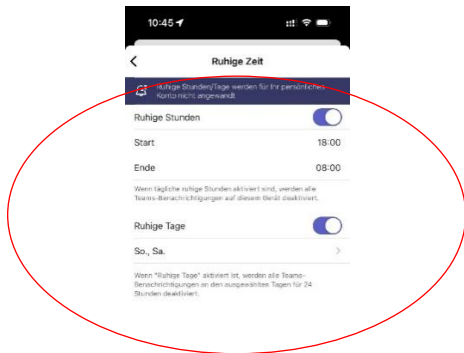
10:45

Ruhige Zeit

Ruhige Stunden/Tage werden für Ihr persönliches Konto nicht angewandt

Ruhige Stunden

Start 18:00

Ende 08:00

Wenn tägliche ruhige Stunden aktiviert sind, werden alle Teams-Benachrichtigungen auf diesem Gerät deaktiviert.

Ruhige Tage

So., Sa.

Wenn "Ruhige Tage" aktiviert ist, werden alle Teams-Benachrichtigungen an den ausgewählten Tagen für 24 Stunden deaktiviert.